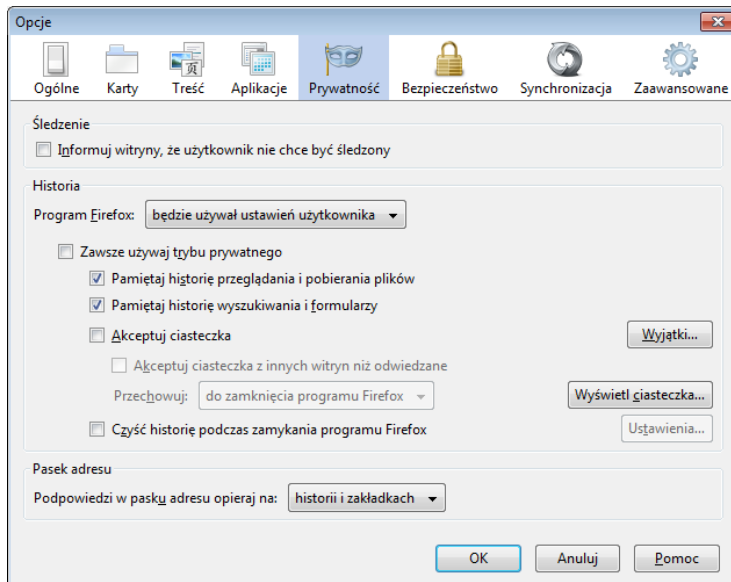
Opcje

Ogólne Karty Treść Aplikacje Prywatność Bezpieczeństwo Synchronizacja Zaawansowane

Śledzenie

Informuj witryny, że użytkownik nie chce być śledzony

Historia

Program Firefox: będzie używał ustawień użytkownika

Zawsze używaj trybu prywatnego

Pamiętaj historię przeglądania i pobierania plików

Pamiętaj historię wyszukiwania i formularzy

Akceptuj ciasteczka

Wyjątki...

Akceptuj ciasteczka z innych witryn niż odwiedzane

Przechowuj: do zamknięcia programu Firefox

Wyświetl ciasteczka...

Czyść historię podczas zamykania programu Firefox

Ustawienia...

Pasek adresu

Podpowiedzi w pasku adresu opieraj na: historii i zakładkach

OK Anuluj Pomoc